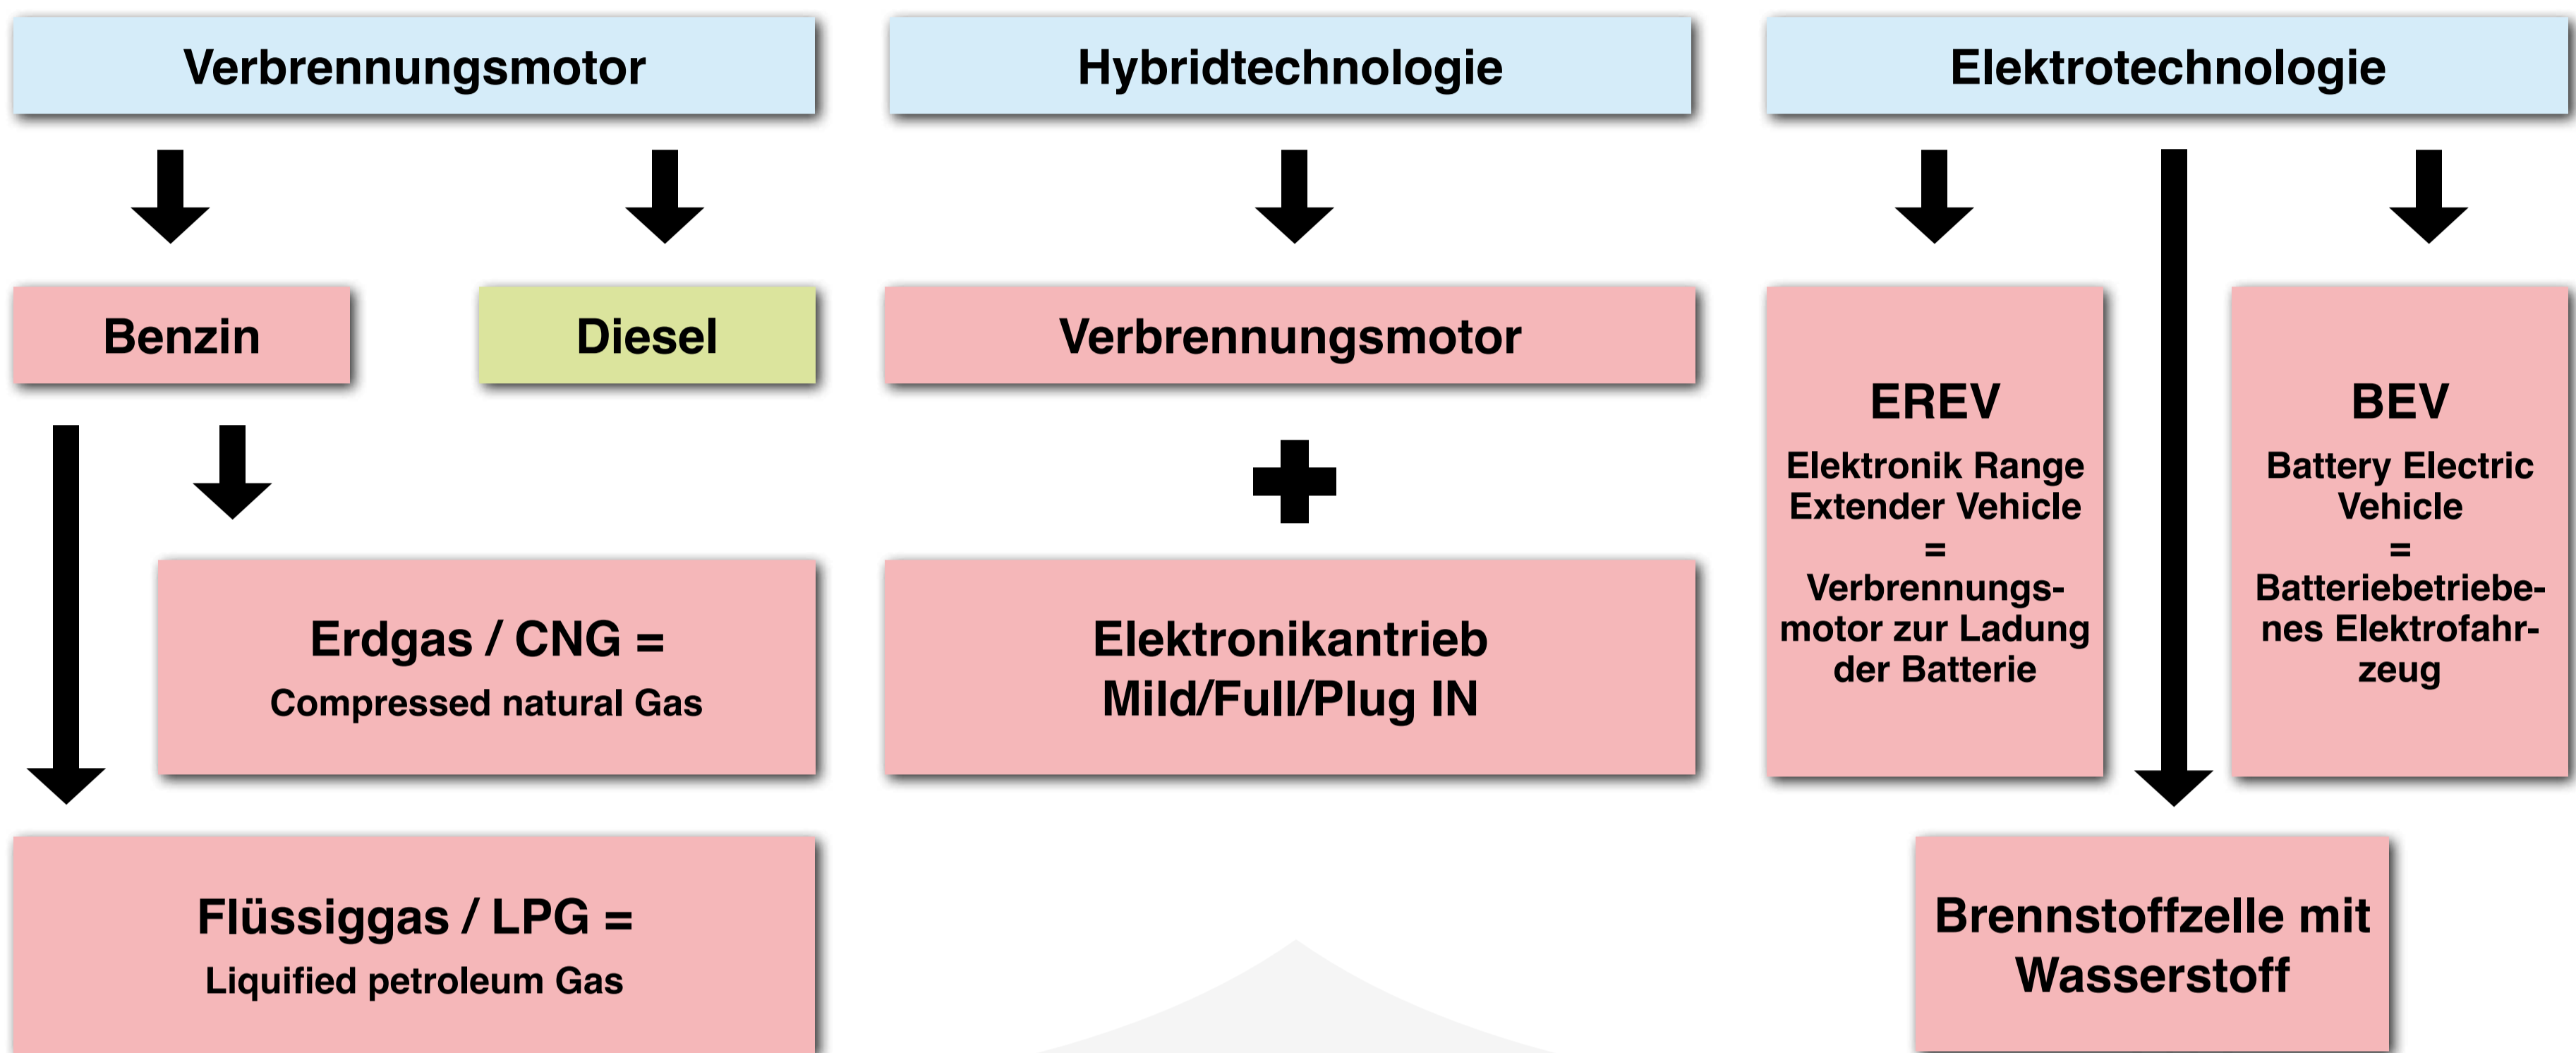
Verbrennungsmotor

Benzin

Diesel

Erdgas / CNG =
Compressed natural Gas

Flüssiggas / LPG =
Liquified petroleum Gas

Hybridtechnologie

Verbrennungsmotor

+

Elektronikantrieb
Mild/Full/Plug IN

Elektrotechnologie

EREV
Elektronik Range Extender Vehicle
=
Verbrennungsmotor zur Ladung der Batterie

BEV
Battery Electric Vehicle
=
Batteriebetriebenes Elektrofahrzeug

Brennstoffzelle mit Wasserstoff